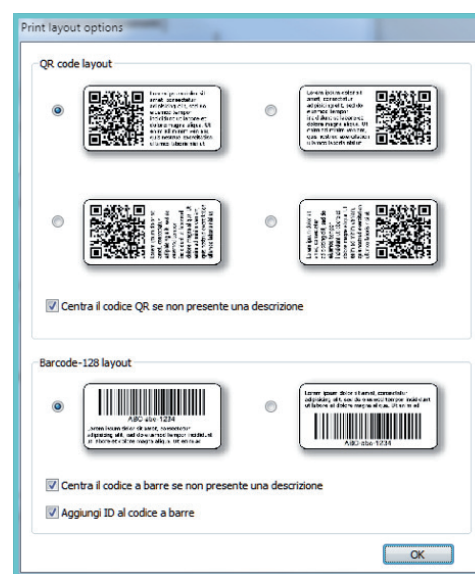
Print layout options

QR code layout

Centra il codice QR se non presente una descrizione

Barcode-128 layout

ABC-abc-1234

ABC-abc-1234

Centra il codice a barre se non presente una descrizione

Aggiungi ID al codice a barre

OK